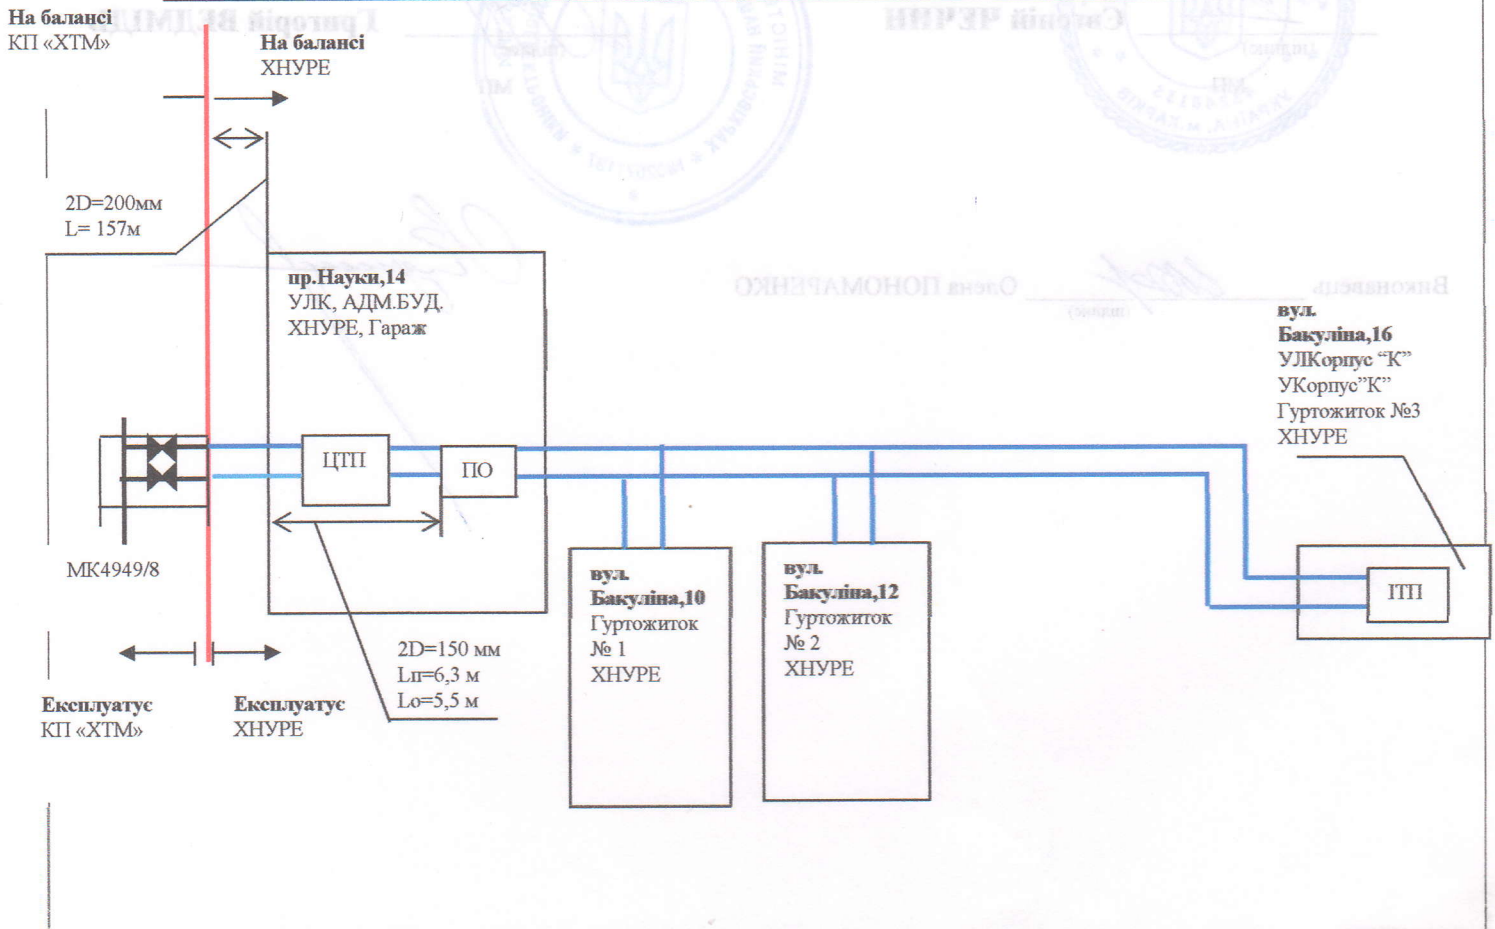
На балансі
КП «ХТМ»

На балансі
ХНУРЕ

2D=200мм
L= 157м

пр.Науки,14
УЛК, АДМ.БУД.
ХНУРЕ, Гараж

вул.
Бакуліна,16
УЛКорпус "К"
УКорпус"К"
Гуртожиток №3
ХНУРЕ

ЦТП

ПО

ІТП

МК4949/8

вул.
Бакуліна,10
Гуртожиток
№ 1
ХНУРЕ

вул.
Бакуліна,12
Гуртожиток
№ 2
ХНУРЕ

2D=150 мм
Lп=6,3 м
Lо=5,5 м

Експлуатує
КП «ХТМ»

Експлуатує
ХНУРЕ